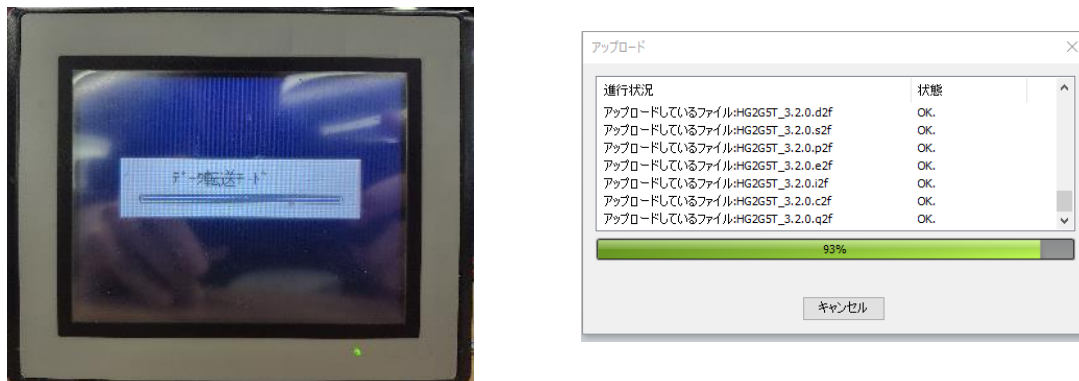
データ転送モード

アップロード

| 進行状況 | 状態 |
|---|---|
| アップロードしているファイル:HG2G5T_3.2.0.d2f | OK. |
| アップロードしているファイル:HG2G5T_3.2.0.s2f | OK. |
| アップロードしているファイル:HG2G5T_3.2.0.p2f | OK. |
| アップロードしているファイル:HG2G5T_3.2.0.e2f | OK. |
| アップロードしているファイル:HG2G5T_3.2.0.i2f | OK. |
| アップロードしているファイル:HG2G5T_3.2.0.c2f | OK. |
| アップロードしているファイル:HG2G5T_3.2.0.q2f | OK. |

93%

キャンセル